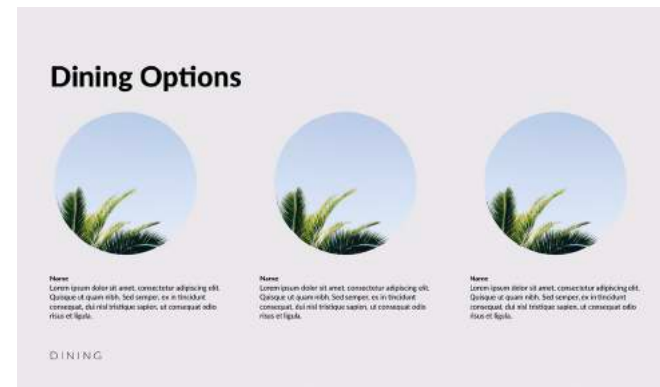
Dining Options

Name
Lorem ipsum dolor sit amet, consectetur adipiscing elit. Quisque ut quam nibh. Sed semper, ex in tincidunt consequat, dui nisl tristique sapien, ut consequat odio risus et ligula.

Name
Lorem ipsum dolor sit amet, consectetur adipiscing elit. Quisque ut quam nibh. Sed semper, ex in tincidunt consequat, dui nisl tristique sapien, ut consequat odio risus et ligula.

Name
Lorem ipsum dolor sit amet, consectetur adipiscing elit. Quisque ut quam nibh. Sed semper, ex in tincidunt consequat, dui nisl tristique sapien, ut consequat odio risus et ligula.

DINING